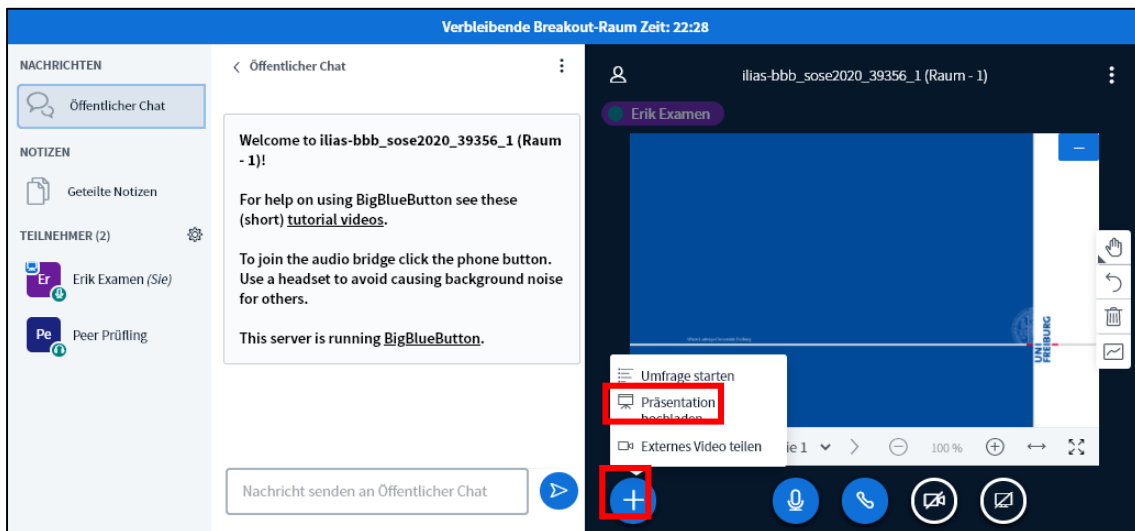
Verbleibende Breakout-Raum Zeit: 22:28

NACHRICHTEN

Öffentlicher Chat

NOTIZEN

Geteilte Notizen

TEILNEHMER (2)

Er Erik Examen (Sie)

Pe Peer Prüfling

< Öffentlicher Chat

Welcome to ilias-bbb_sose2020_39356_1 (Raum - 1)!

For help on using BigBlueButton see these (short) tutorial videos.

To join the audio bridge click the phone button. Use a headset to avoid causing background noise for others.

This server is running BigBlueButton.

Nachricht senden an Öffentlicher Chat

ilias-bbb_sose2020_39356_1 (Raum - 1)

Erik Examen

UNI FREIBURG

Umfrage starten

Präsentation hochladen

Externes Video teilen

ie 1

100 %